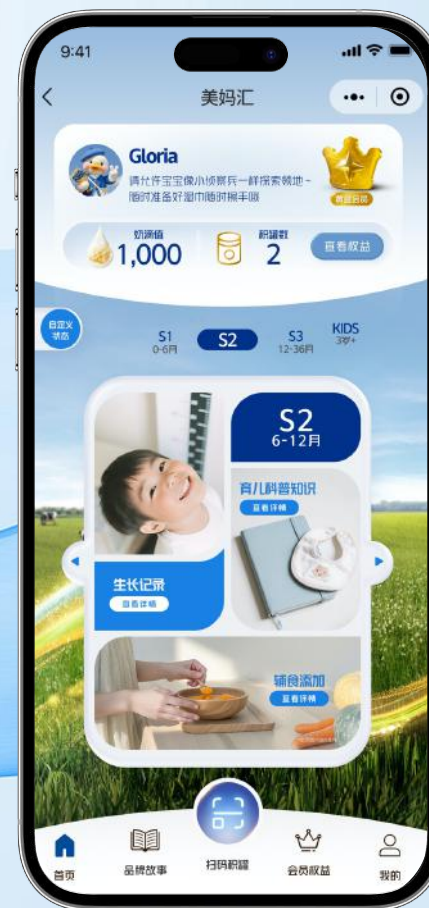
9:41

美妈汇

Gloria
请允许宝宝像小侦察兵一样探索领地～随时准备好湿巾随时擦手哦

新晋会员

奶源值
1,000

积罐数
2

查看权益

自定义状态

S1
0-6月

S2

S3
12-36月

KIDS
3岁+

S2
6-12月

育儿科普知识
查看详情

生长记录
查看详情

辅食添加
查看详情

首页

品牌故事

扫码积罐

会员权益

我的